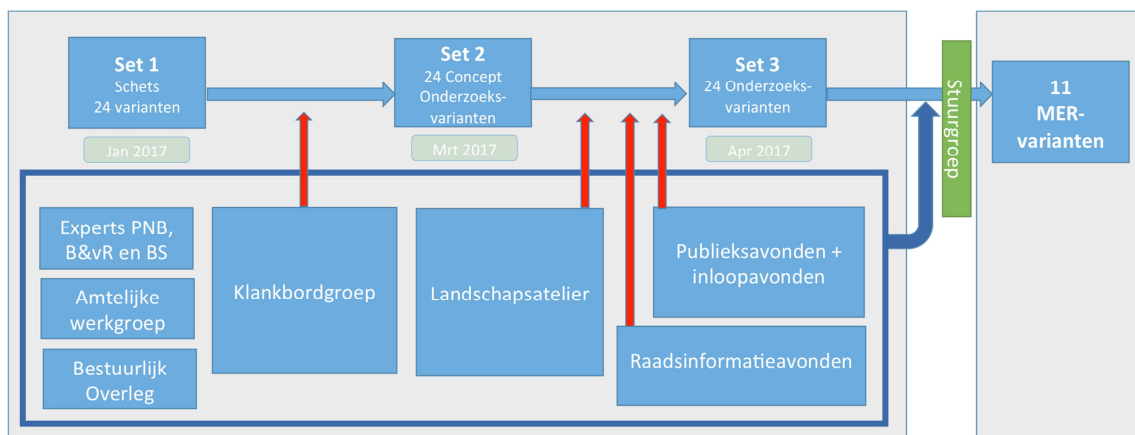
Set 1
Schets
24 varianten

Jan 2017

Set 2
24 Concept Onderzoeksvarianten

Mrt 2017

Set 3
24 Onderzoeksvarianten

Apr 2017

Stuurgroep

11
MER-varianten

Experts PNB, B&vR en BS

Amtelijke werkgroep

Bestuurlijk Overleg

Klankbordgroep

Landschapsatelier

Publieksavonden + inloopavonden

Raadsinformatieavonden